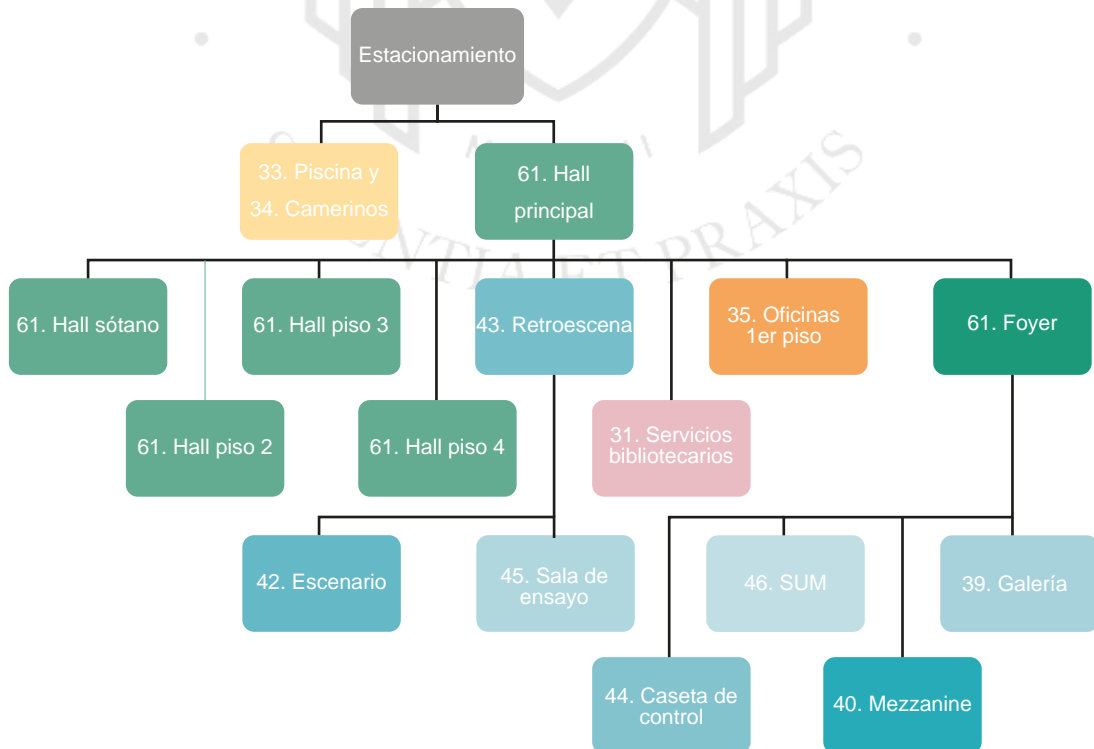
Estacionamiento

33. Piscina y 34. Camerinos

61. Hall principal

61. Hall sótano

61. Hall piso 3

43. Retroescena

35. Oficinas 1er piso

61. Foyer

61. Hall piso 2

61. Hall piso 4

31. Servicios bibliotecarios

42. Escenario

45. Sala de ensayo

46. SUM

39. Galería

44. Caseta de control

40. Mezzanine

VENTIA ET PRAXIS